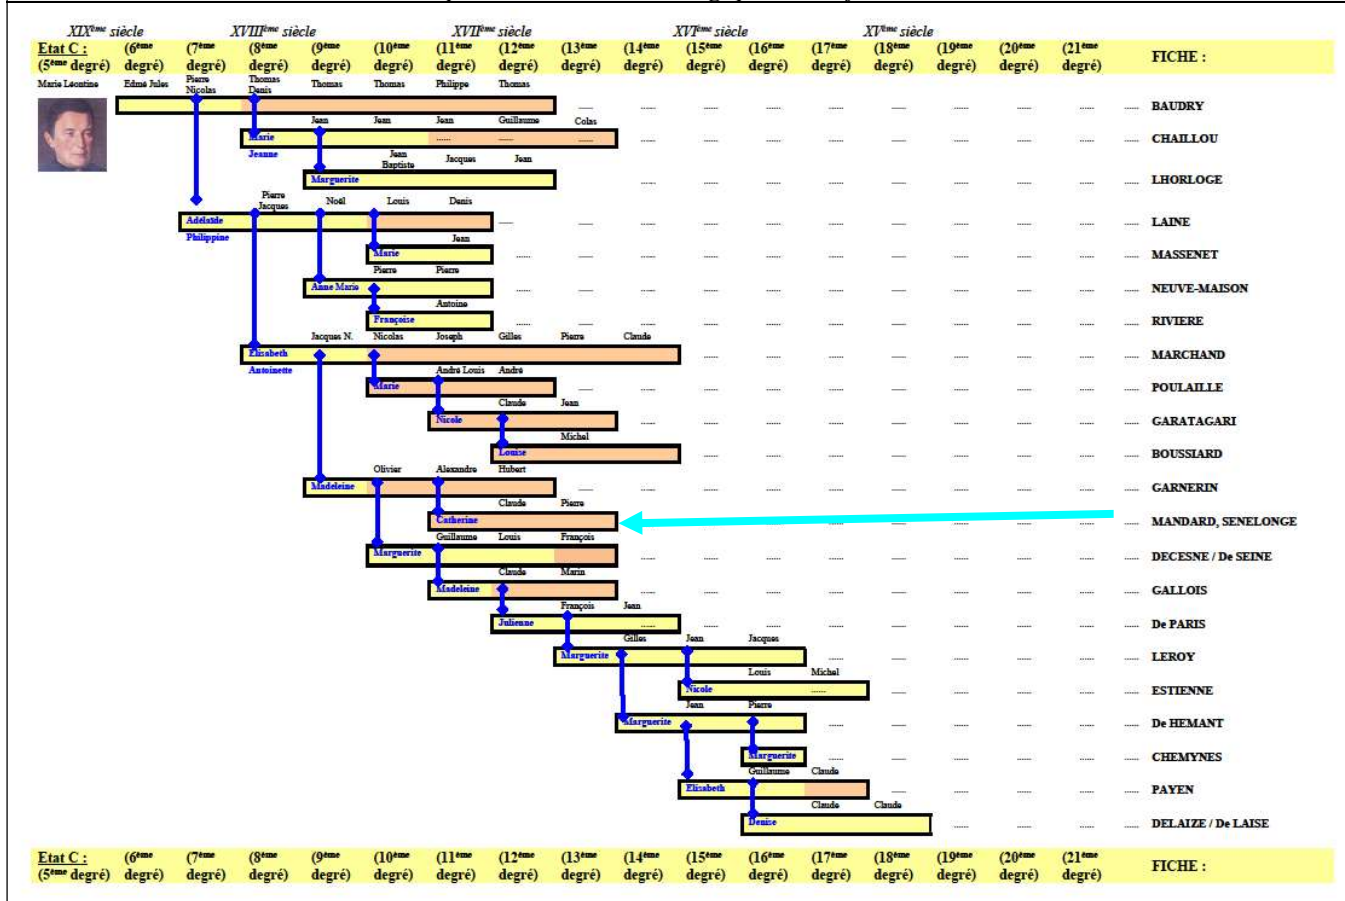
XIX$^{ème}$ siècle XVIII$^{ème}$ siècle XVII$^{ème}$ siècle XVI$^{ème}$ siècle XV$^{ème}$ siècle

| Etat C : (5$^{ème}$ degré) | (6$^{ème}$ degré) | (7$^{ème}$ degré) | (8$^{ème}$ degré) | (9$^{ème}$ degré) | (10$^{ème}$ degré) | (11$^{ème}$ degré) | (12$^{ème}$ degré) | (13$^{ème}$ degré) | (14$^{ème}$ degré) | (15$^{ème}$ degré) | (16$^{ème}$ degré) | (17$^{ème}$ degré) | (18$^{ème}$ degré) | (19$^{ème}$ degré) | (20$^{ème}$ degré) | (21$^{ème}$ degré) | FICHE : |
|---|---|---|---|---|---|---|---|---|---|---|---|---|---|---|---|---|---|

Marie Léontine Edmé Jules Pierre Nicolas Thomas Denis Thomas Thomas Philippe Thomas BAUDRY
Marie Jeanne Jean Jean Jean Guillaume Colas CHAILLOU
Marguerite Jean Baptiste Jacques Jean LHORLOGE
Adélaïde Philippine Pierre Jacques Noël Louis Denis LAINE
Marie Jean MASSENET
Anne Marie Pierre Pierre NEUVE-MAISON
Françoise Antoine RIVIERE
Elisabeth Antoinette Jacques N. Nicolas Joseph Gilles Pierre Claude MARCHAND
Marie André Louis André POULAILLE
Nicole Claude Jean GARATAGARI
Louise Michel BOUSSIARD
Madeleine Olivier Alexandre Hubert GARNERIN
Catherine Claude Pierre MANDARD, SENELONGE
Marguerite Guillaume Louis François DECESNE / De SEINE
Madeleine Claude Marin GALLOIS
Julienne François Jean De PARIS
Marguerite Gilles Jean Jacques LEROY
Nicole Louis Michel ESTIENNE
Marguerite Jean Pierre De HEMANT
Marguerite CHEMYNES
Elisabeth Guillaume Claude PAYEN
Denise Claude Claude DELAIZE / De LAISE

| Etat C : (5$^{ème}$ degré) | (6$^{ème}$ degré) | (7$^{ème}$ degré) | (8$^{ème}$ degré) | (9$^{ème}$ degré) | (10$^{ème}$ degré) | (11$^{ème}$ degré) | (12$^{ème}$ degré) | (13$^{ème}$ degré) | (14$^{ème}$ degré) | (15$^{ème}$ degré) | (16$^{ème}$ degré) | (17$^{ème}$ degré) | (18$^{ème}$ degré) | (19$^{ème}$ degré) | (20$^{ème}$ degré) | (21$^{ème}$ degré) | FICHE : |
|---|---|---|---|---|---|---|---|---|---|---|---|---|---|---|---|---|---|